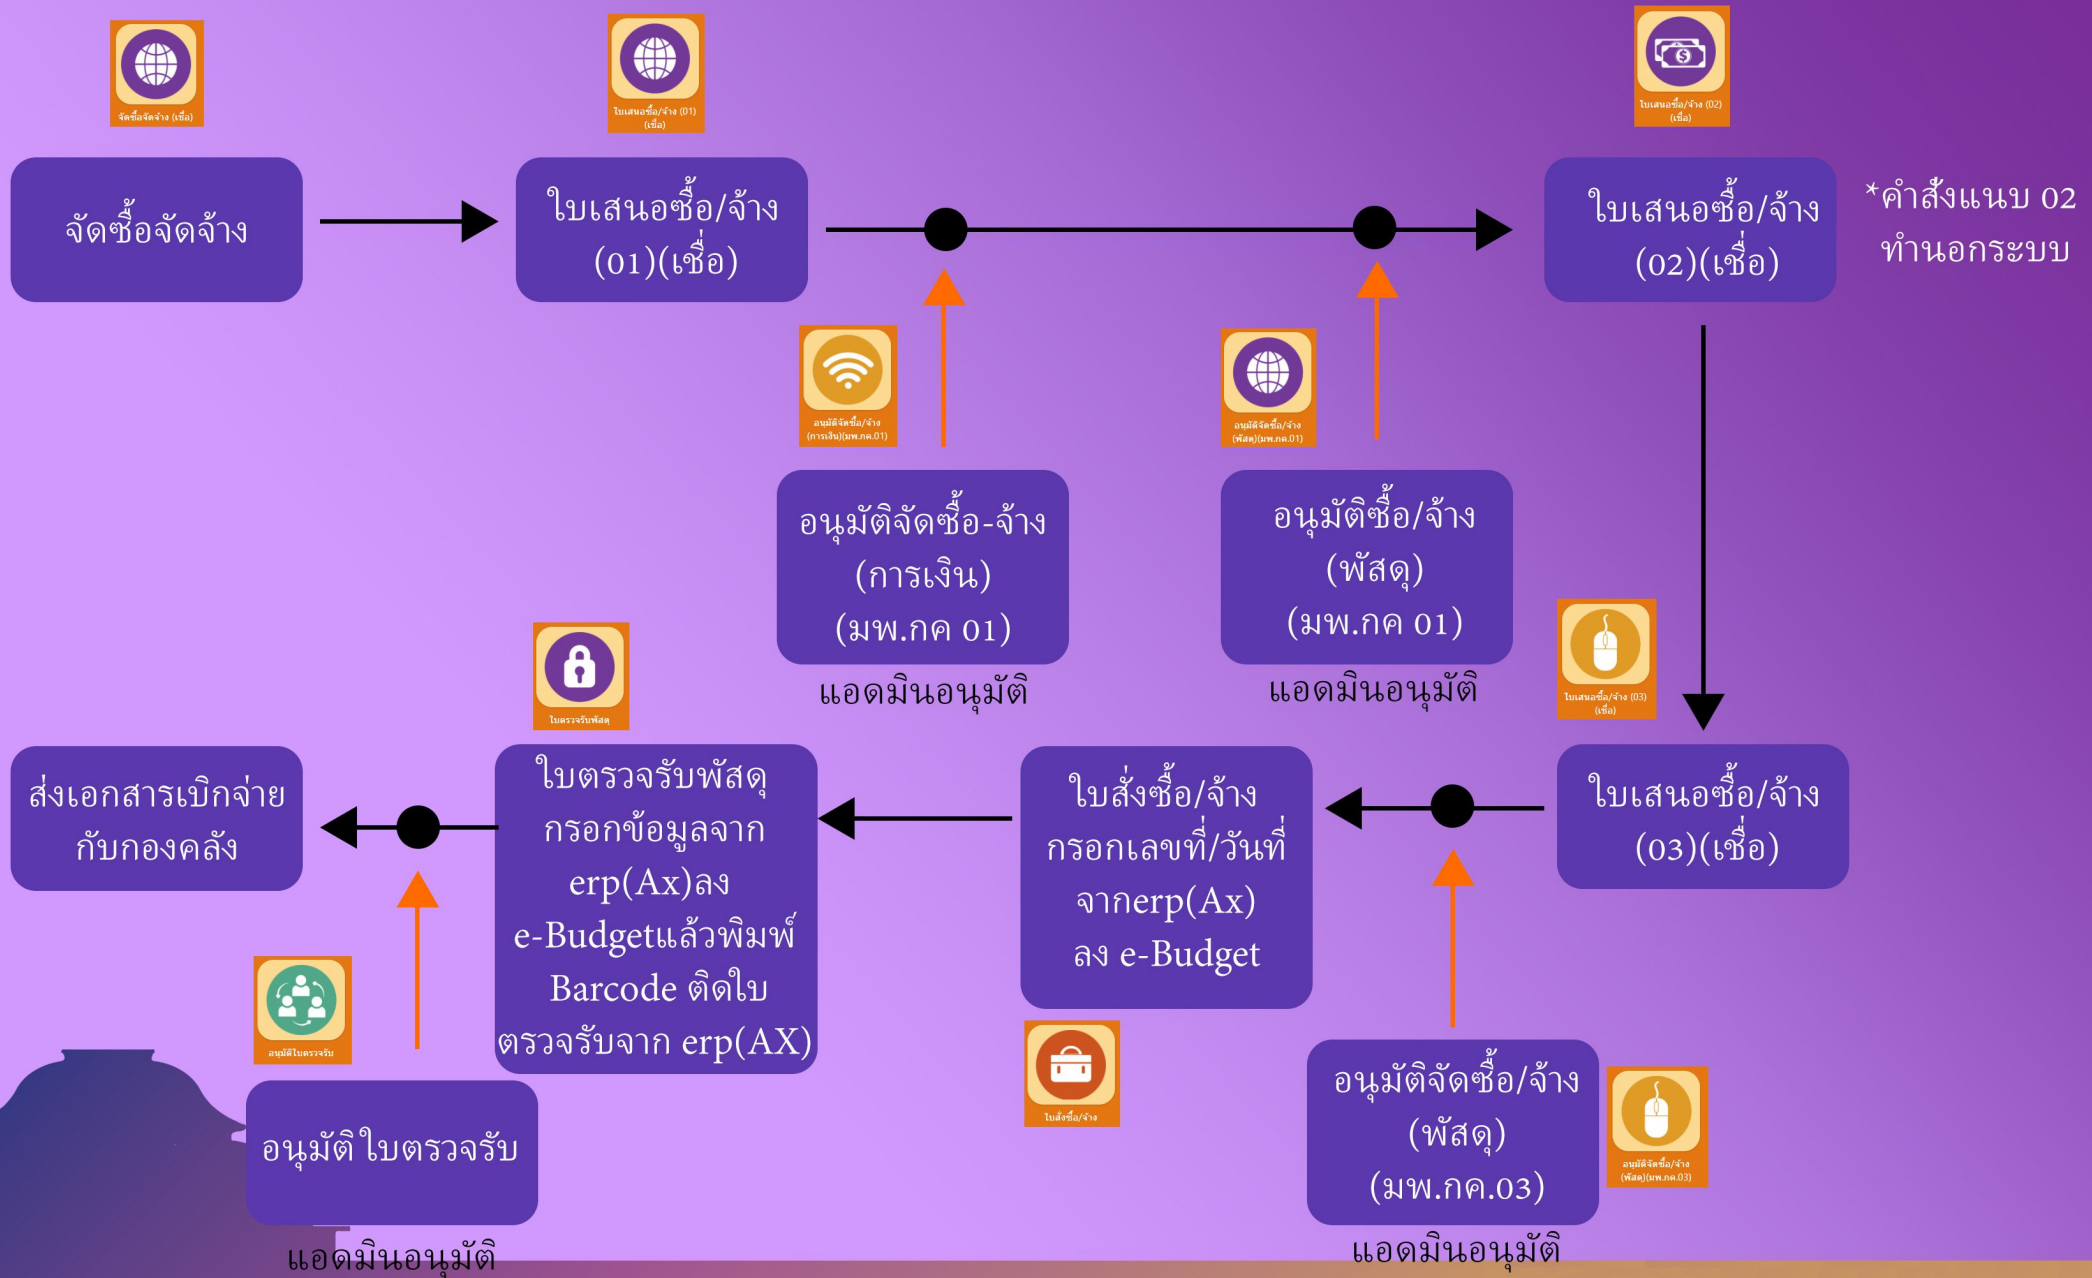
จัดซื้อจัดจ้าง (เชื่อ)

ใบเสนอซื้อ/จ้าง (01) (เชื่อ)

ใบเสนอซื้อ/จ้าง (02) (เชื่อ)

จัดซื้อจัดจ้าง

ใบเสนอซื้อ/จ้าง (01)(เชื่อ)

ใบเสนอซื้อ/จ้าง (02)(เชื่อ)

*คำสั่งแนบ 02 ทำนอกระบบ

อนุมัติจัดซื้อ/จ้าง (การเงิน)(มพ.กค.01)

อนุมัติจัดซื้อ/จ้าง (พัสดุ)(มพ.กค.01)

อนุมัติจัดซื้อ-จ้าง (การเงิน) (มพ.กค 01)

แอดมินอนุมัติ

อนุมัติซื้อ/จ้าง (พัสดุ) (มพ.กค 01)

แอดมินอนุมัติ

ใบตรวจรับพัสดุ

ใบเสนอซื้อ/จ้าง (03) (เชื่อ)

ส่งเอกสารเบิกจ่ายกับกองคลัง

ใบตรวจรับพัสดุ กรอกข้อมูลจาก erp(Ax)ลง e-Budgetแล้วพิมพ์ Barcode ติดใบตรวจรับจาก erp(AX)

ใบสั่งซื้อ/จ้าง กรอกเลขที่/วันที่ จากerp(Ax) ลง e-Budget

ใบเสนอซื้อ/จ้าง (03)(เชื่อ)

อนุมัติใบตรวจรับ

ใบสั่งซื้อ/จ้าง

อนุมัติใบตรวจรับ

แอดมินอนุมัติ

อนุมัติจัดซื้อ/จ้าง (พัสดุ) (มพ.กค.03)

อนุมัติจัดซื้อ/จ้าง (พัสดุ)(มพ.กค.03)

แอดมินอนุมัติ